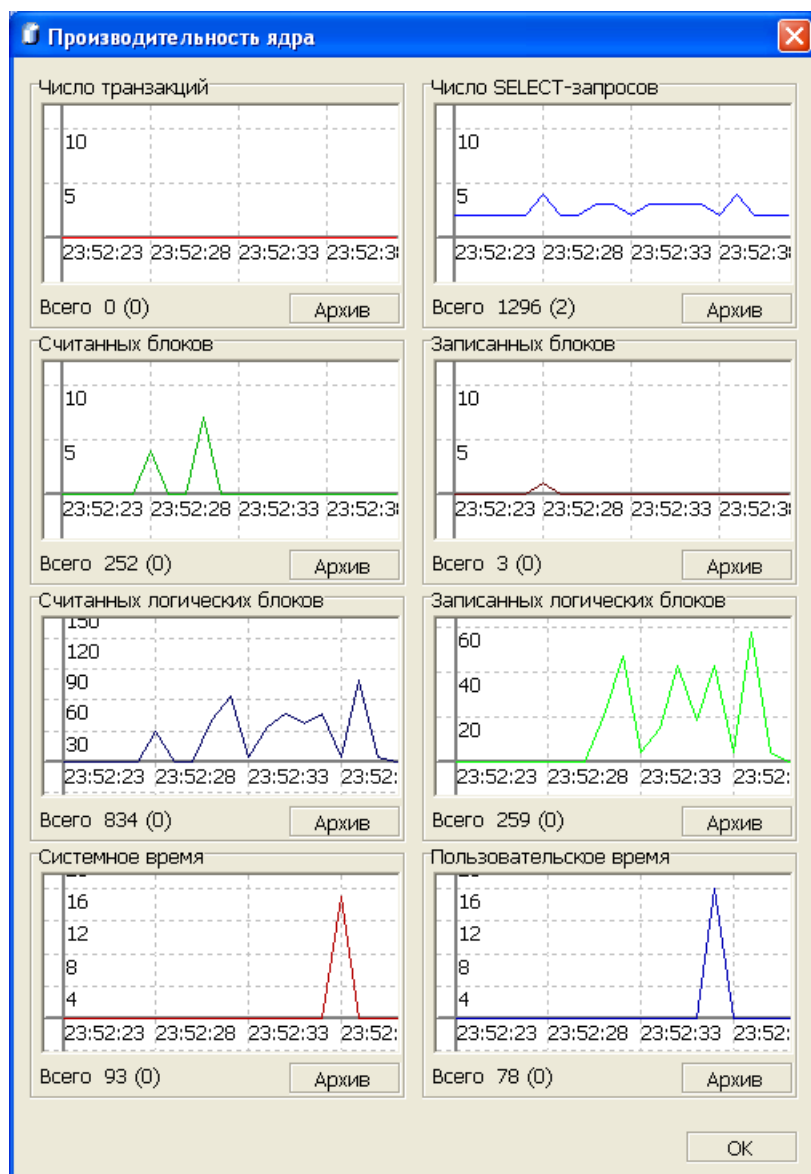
Производительность ядра

Число транзакций

10
5
23:52:23 23:52:28 23:52:33 23:52:3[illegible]

Всего 0 (0)
Архив

Число SELECT-запросов

10
5
23:52:23 23:52:28 23:52:33 23:52:3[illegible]

Всего 1296 (2)
Архив

Считанных блоков

10
5
23:52:23 23:52:28 23:52:33 23:52:3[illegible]

Всего 252 (0)
Архив

Записанных блоков

10
5
23:52:23 23:52:28 23:52:33 23:52:3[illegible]

Всего 3 (0)
Архив

Считанных логических блоков

150
120
90
60
30
23:52:23 23:52:28 23:52:33 23:52:

Всего 834 (0)
Архив

Записанных логических блоков

60
40
20
23:52:23 23:52:28 23:52:33 23:52:

Всего 259 (0)
Архив

Системное время

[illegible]
16
12
8
4
23:52:23 23:52:28 23:52:33 23:52:

Всего 93 (0)
Архив

Пользовательское время

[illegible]
16
12
8
4
23:52:23 23:52:28 23:52:33 23:52:

Всего 78 (0)
Архив

OK